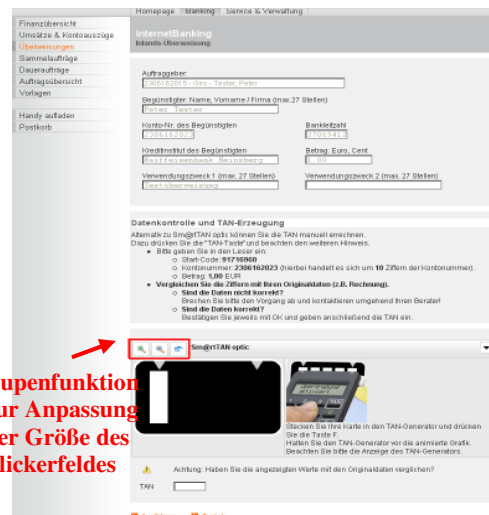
Homepage | Banking | Service & Verwaltung

Finanzübersicht
Umsätze & Kontoauszüge
Überweisungen
Sammelaufträge
Daueraufträge
Auftragsübersicht
Vorlagen

Handy aufladen
Postkorb

InternetBanking
Inlands-Überweisung

Auftraggeber:
2306162015 - Giro - Tester, Peter

Begünstigter: Name, Vorname / Firma (max.27 Stellen)
Peter Tester

Konto-Nr. des Begünstigten
2306162023

Bankleitzahl
37069412

Kreditinstitut des Begünstigten
Raiffeisenbank Heinsberg

Betrag: Euro, Cent
1,00

Verwendungszweck 1 (max. 27 Stellen)
Testüberweisung

Verwendungszweck 2 (max. 27 Stellen)

Datenkontrolle und TAN-Erzeugung

Alternativ zu Sm@rtTAN optic können Sie die TAN manuell errechnen.
Dazu drücken Sie die "TAN-Taste" und beachten den weiteren Hinweis.
• Bitte geben Sie in den Leser ein:
○ Start-Code: 91716960
○ Kontonummer: 2306162023 (hierbei handelt es sich um 10 Ziffern der Kontonummer).
○ Betrag: 1,00 EUR
• Vergleichen Sie die Ziffern mit Ihren Originaldaten (z.B. Rechnung).
○ Sind die Daten nicht korrekt?
Brechen Sie bitte den Vorgang ab und kontaktieren umgehend Ihren Berater!
○ Sind die Daten korrekt?
Bestätigen Sie jeweils mit OK und geben anschließend die TAN ein.

Sm@rtTAN optic:

upenfunktion
ur Anpassung
er Größe des
lickerfeldes

Stecken Sie Ihre Karte in den TAN-Generator und drücken Sie die Taste F.
Halten Sie den TAN-Generator vor die animierte Grafik. Beachten Sie die Anzeige des TAN-Generators.

Achtung: Haben Sie die angezeigten Werte mit den Originaldaten verglichen?

TAN